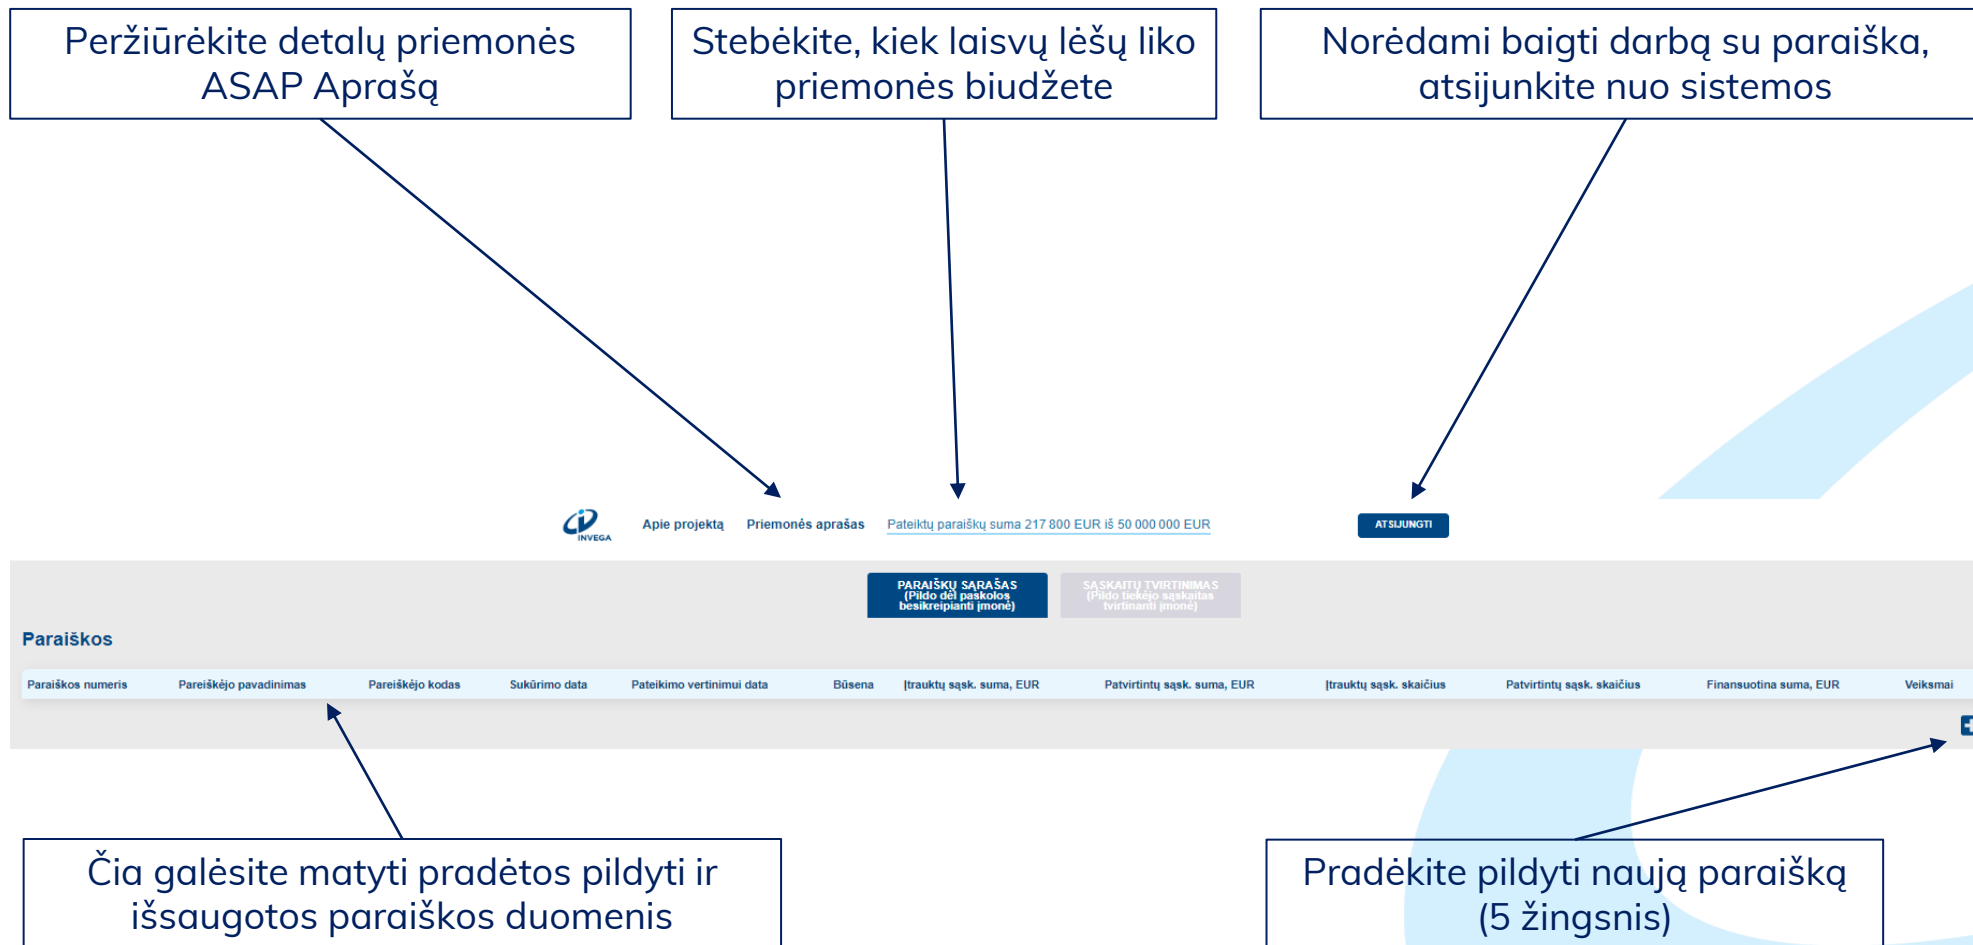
Peržiūrėkite detalų priemonės ASAP Aprašą

Stebėkite, kiek laisvų lėšų liko priemonės biudžete

Norėdami baigti darbą su paraiška, atsijunkite nuo sistemos

INVEGA

Apie projektą

Priemonės aprašas

Pateiktų paraiškų suma 217 800 EUR iš 50 000 000 EUR

ATSIJUNGTI

PARAIŠKŲ SĄRAŠAS (Pildo dėl paskolos besikreipianti įmonė)

SĄSKAITŲ TVIRTINIMAS (Pildo tiekėjo sąskaitas tvirtinanti įmonė)

Paraiškos

| Paraiškos numeris | Pareiškėjo pavadinimas | Pareiškėjo kodas | Sukūrimo data | Pateikimo vertinimui data | Būsena | Įtrauktų sąsk. suma, EUR | Patvirtintų sąsk. suma, EUR | Įtrauktų sąsk. skaičius | Patvirtintų sąsk. skaičius | Finansuotina suma, EUR | Veiksmai |
|---|---|---|---|---|---|---|---|---|---|---|---|

Čia galėsite matyti pradėtos pildyti ir išsaugotos paraiškos duomenis

Pradėkite pildyti naują paraišką (5 žingsnis)